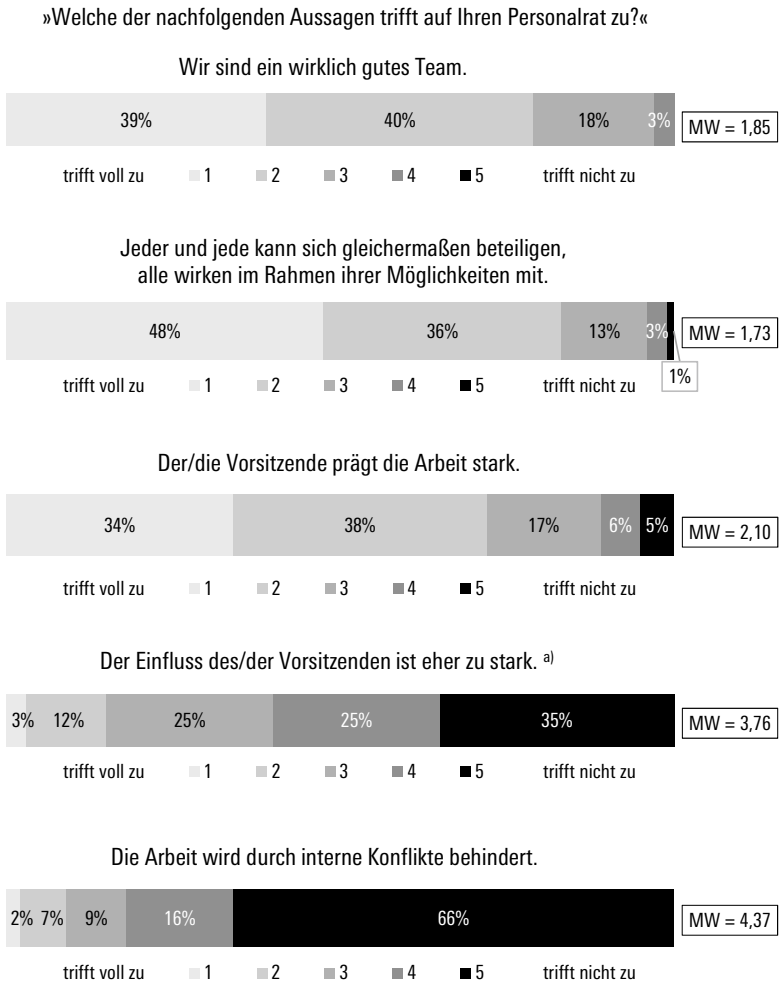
»Welche der nachfolgenden Aussagen trifft auf Ihren Personalrat zu?«

Wir sind ein wirklich gutes Team.

39% 40% 18% 3% MW = 1,85

trifft voll zu 1 2 3 4 5 trifft nicht zu

Jeder und jede kann sich gleichermaßen beteiligen, alle wirken im Rahmen ihrer Möglichkeiten mit.

48% 36% 13% 3% MW = 1,73

1%

trifft voll zu 1 2 3 4 5 trifft nicht zu

Der/die Vorsitzende prägt die Arbeit stark.

34% 38% 17% 6% 5% MW = 2,10

trifft voll zu 1 2 3 4 5 trifft nicht zu

Der Einfluss des/der Vorsitzenden ist eher zu stark. a)

3% 12% 25% 25% 35% MW = 3,76

trifft voll zu 1 2 3 4 5 trifft nicht zu

Die Arbeit wird durch interne Konflikte behindert.

2% 7% 9% 16% 66% MW = 4,37

trifft voll zu 1 2 3 4 5 trifft nicht zu